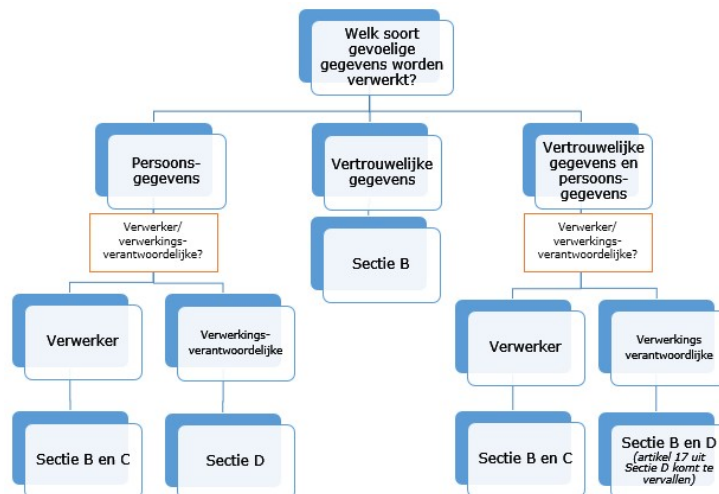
Welk soort gevoelige gegevens worden verwerkt?

Persoons-gegevens

Verwerker/ verwerkings-verantwoordelijke?

Verwerker

Sectie B en C

Verwerkings-verantwoordelijke

Sectie D

Vertrouwelijke gegevens

Sectie B

Vertrouwelijke gegevens en persoons-gegevens

Verwerker/ verwerkings-verantwoordelijke?

Verwerker

Sectie B en C

Verwerkings verantwoordelijke

Sectie B en D (artikel 17 uit Sectie D komt te vervallen)